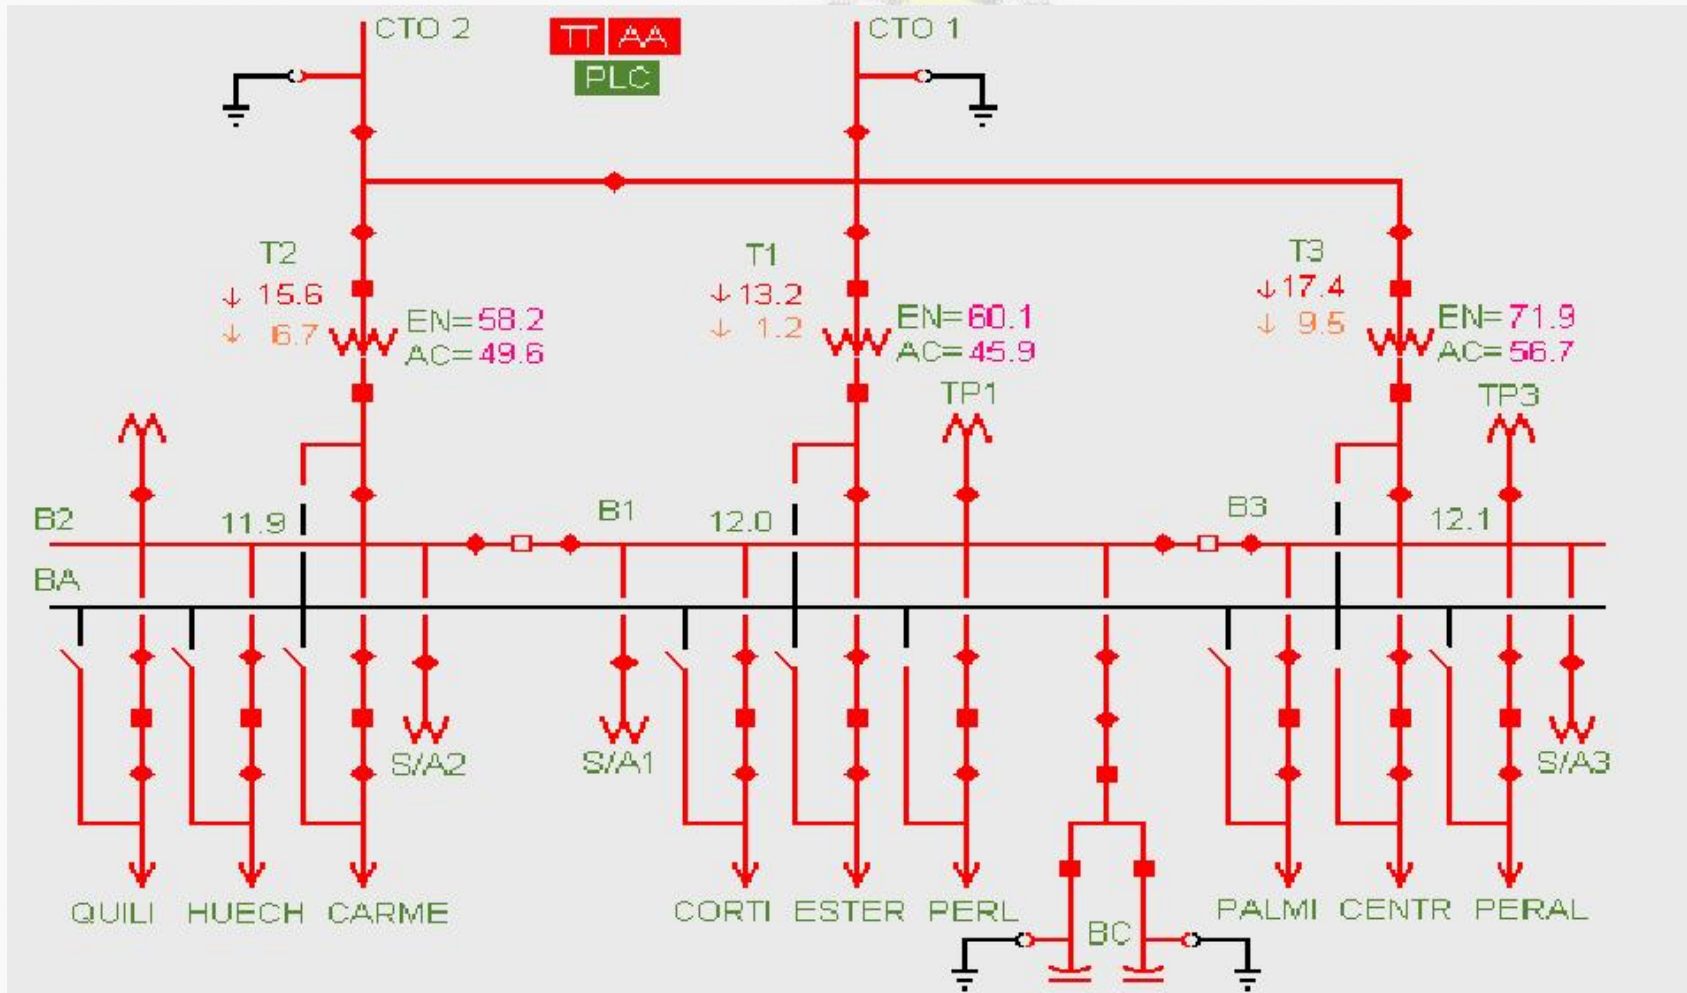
CTO 2

TT AA

PLC

CTO 1

T2
↓ 15.6
↓ 6.7
EN=58.2
AC=49.6

T1
↓ 13.2
↓ 1.2
EN=60.1
AC=45.9

T3
↓ 17.4
↓ 9.5
EN=71.9
AC=56.7

TP1

TP3

B2

11.9

B1

12.0

B3

12.1

BA

S/A2

S/A1

S/A3

QUILI HUECH CARME CORTI ESTER PERL BC PALMI CENTR PERAL